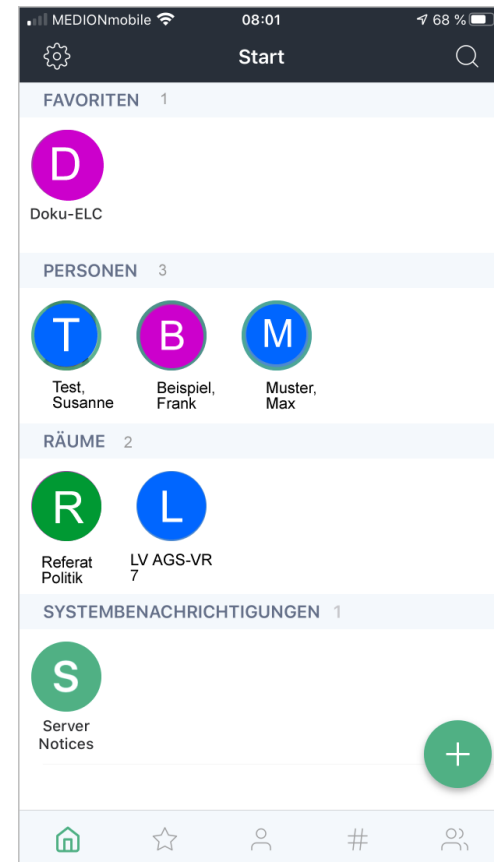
MEDIONmobile 08:01 68 %

Start

FAVORITEN 1

D
Doku-ELC

PERSONEN 3

T
Test, Susanne

B
Beispiel, Frank

M
Muster, Max

RÄUME 2

R
Referat Politik

L
LV AGS-VR 7

SYSTEMBENACHRICHTIGUNGEN 1

S
Server Notices

+